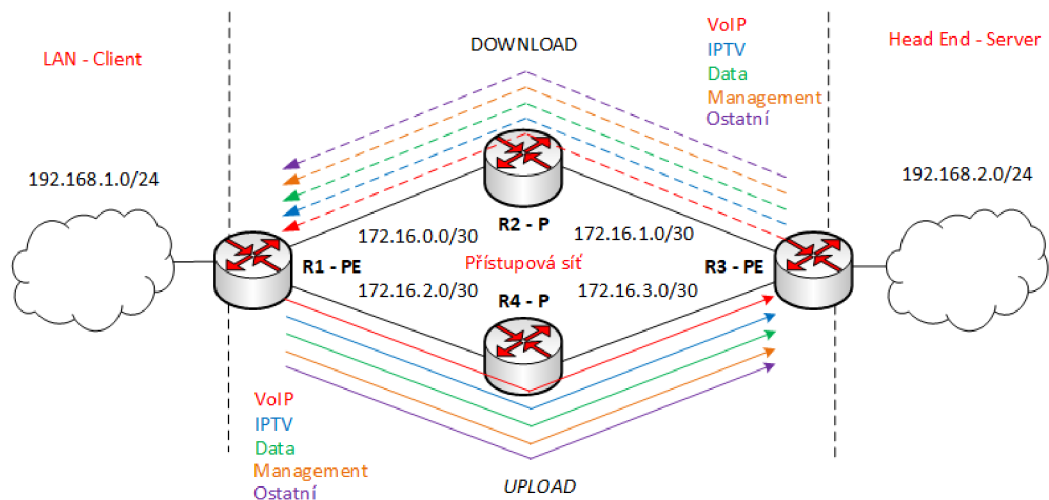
LAN - Client

DOWNLOAD

VoIP
IPTV
Data
Management
Ostatní

Head End - Server

192.168.1.0/24

192.168.2.0/24

R2 - P

172.16.0.0/30

172.16.1.0/30

R1 - PE

Přístupová síť

R3 - PE

172.16.2.0/30

R4 - P

172.16.3.0/30

VoIP
IPTV
Data
Management
Ostatní

UPLOAD